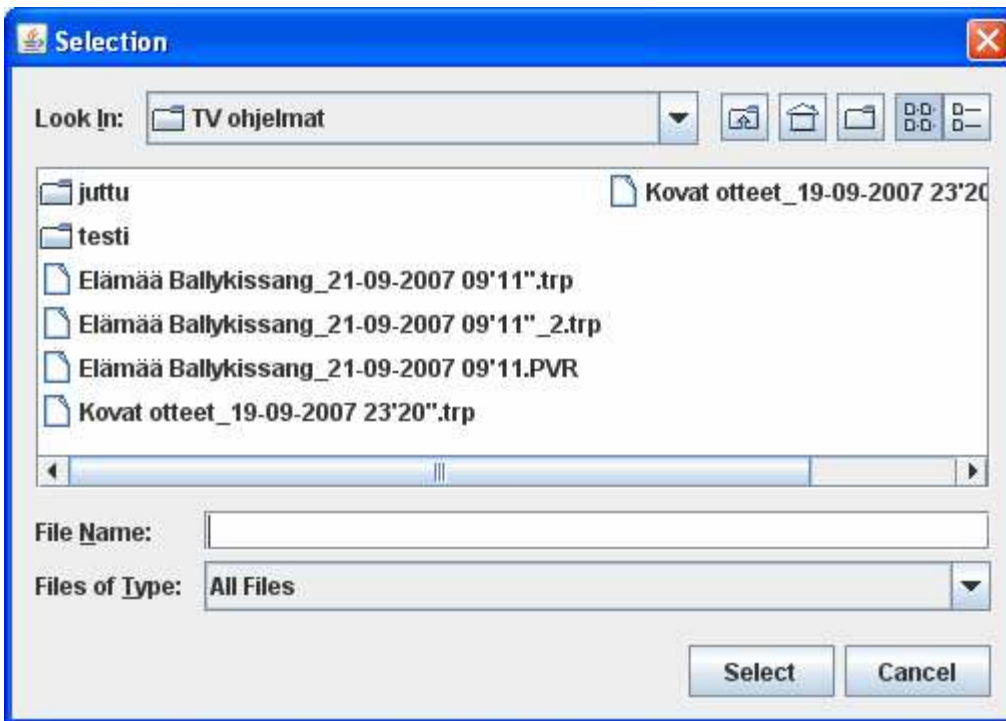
Selection

Look In: TV ohjelmat

juttu
testi
Elämää Ballykissang_21-09-2007 09'11".trp
Elämää Ballykissang_21-09-2007 09'11"_2.trp
Elämää Ballykissang_21-09-2007 09'11.PVR
Kovat otteet_19-09-2007 23'20".trp

Kovat otteet_19-09-2007 23'2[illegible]

File Name:
Files of Type: All Files

Select Cancel